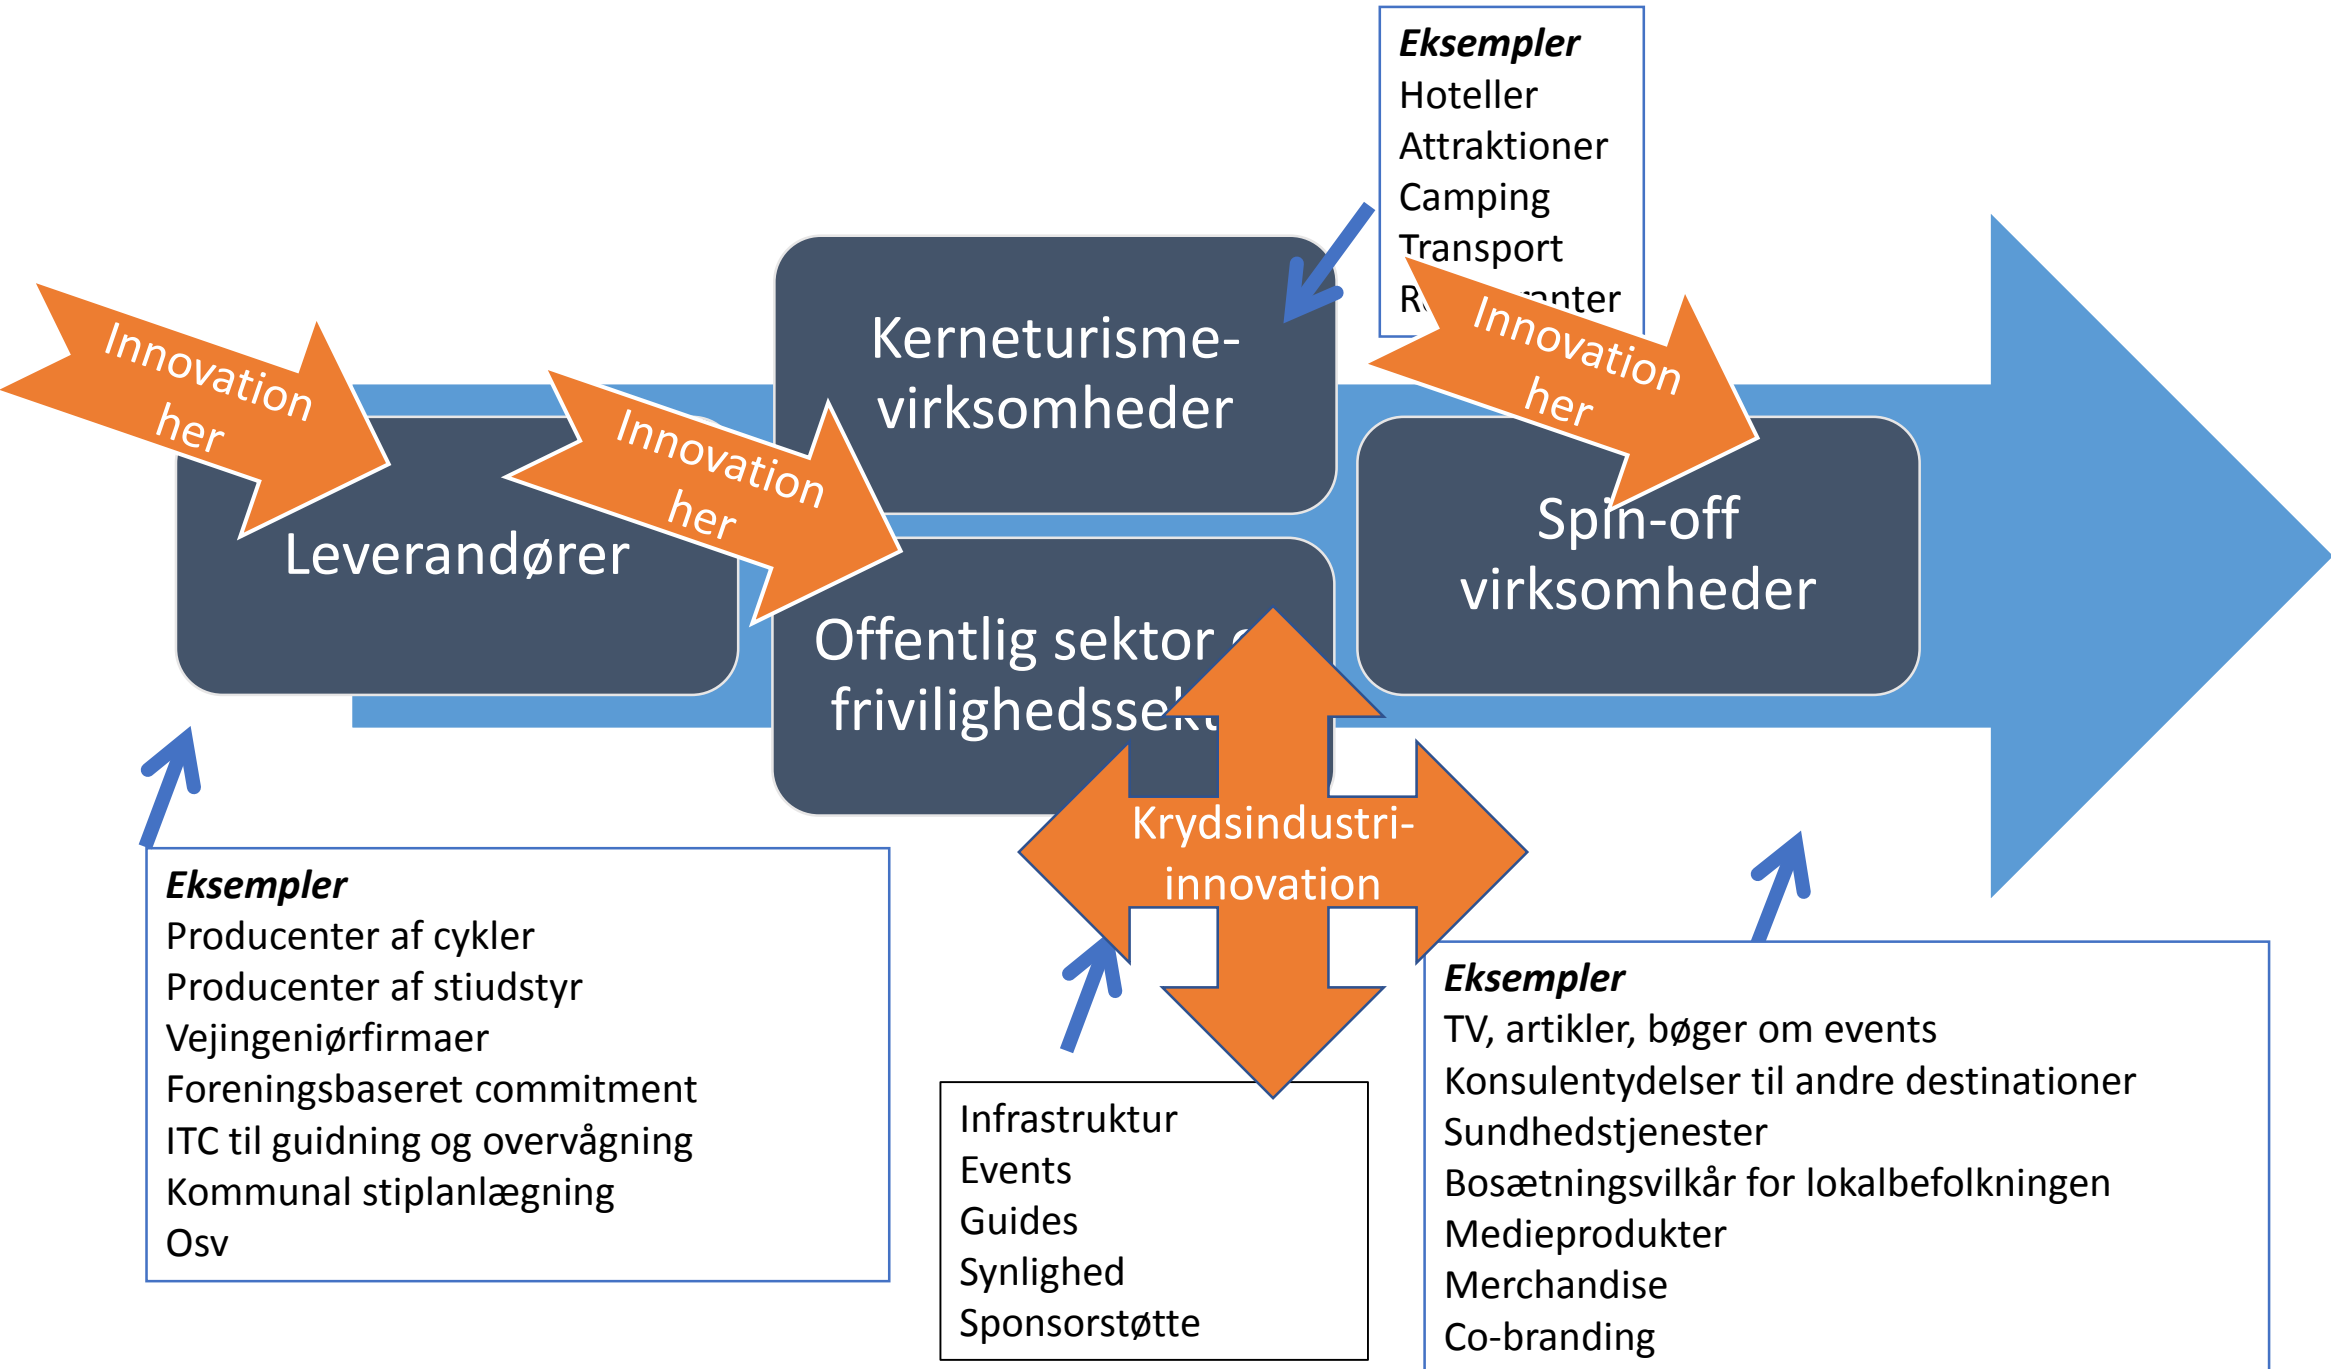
Eksempler
Hoteller
Attraktioner
Camping
Transport
R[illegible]nter

Innovation her

Innovation her

Innovation her

Kerneturisme-virksomheder

Leverandører

Offentlig sektor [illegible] frivilighedssek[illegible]

Spin-off virksomheder

Krydsindustri-innovation

Eksempler
Producenter af cykler
Producenter af stiudstyr
Vejingeniørfirmaer
Foreningsbaseret commitment
ITC til guidning og overvågning
Kommunal stiplanlægning
Osv

Infrastruktur
Events
Guides
Synlighed
Sponsorstøtte

Eksempler
TV, artikler, bøger om events
Konsulentydelser til andre destinationer
Sundhedstjenester
Bosætningsvilkår for lokalbefolkningen
Medieprodukter
Merchandise
Co-branding